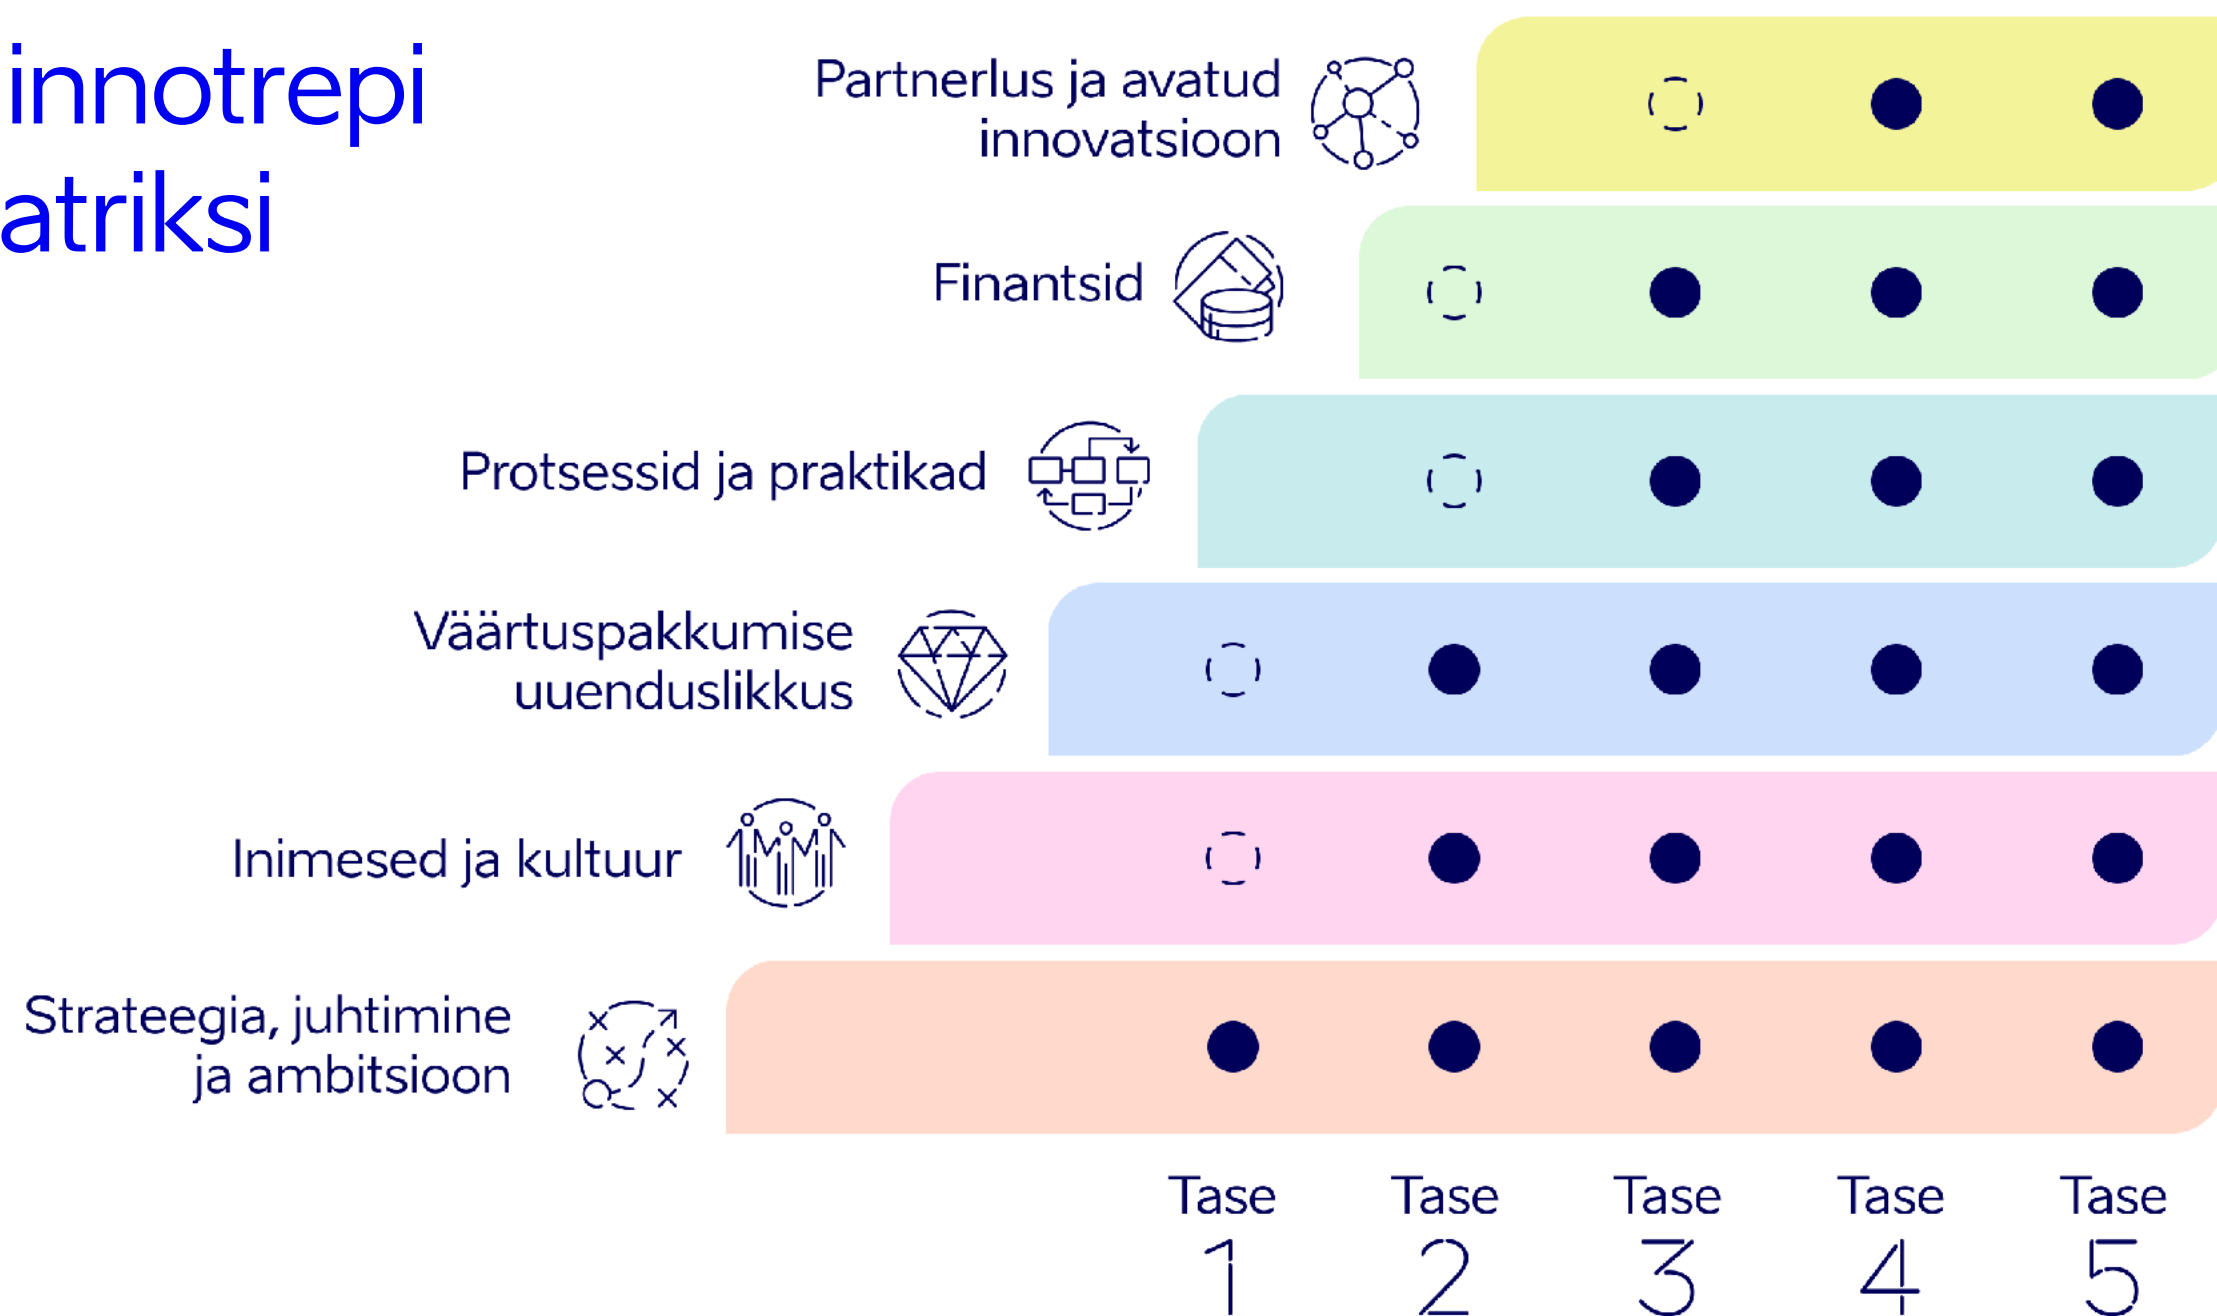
innotrepi
atriksi

Partnerlus ja avatud innovatsioon

Finantsid

Protsessid ja praktikad

Väärtuspakkumise uuenduslikkus

Inimesed ja kultuur

Strateegia, juhtimine ja ambitsioon

Tase 1

Tase 2

Tase 3

Tase 4

Tase 5